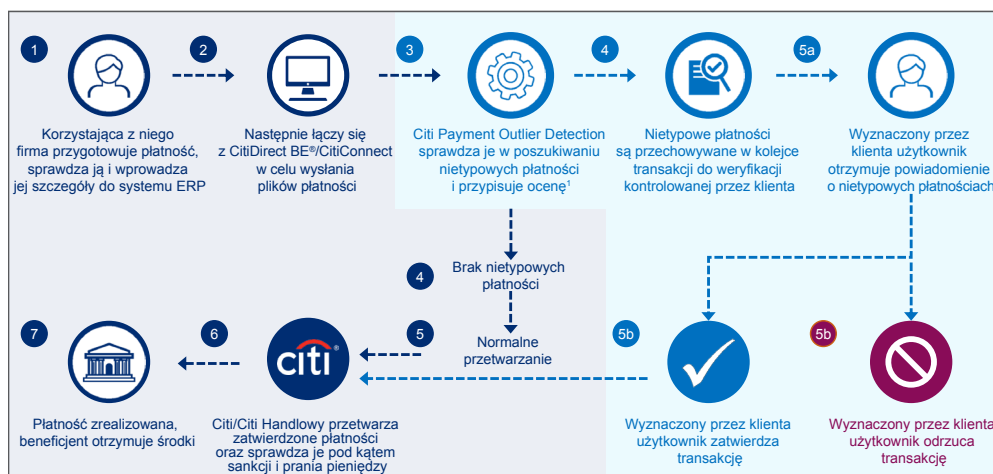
1

2

3

4

5a

Korzystająca z niego firma przygotowuje płatność, sprawdza ją i wprowadza jej szczegóły do systemu ERP

Następnie łączy się z CitiDirect BE®/CitiConnect w celu wysłania plików płatności

Citi Payment Outlier Detection sprawdza je w poszukiwaniu nietypowych płatności i przypisuje ocenę$^1$

Nietypowe płatności są przechowywane w kolejce transakcji do weryfikacji kontrolowanej przez klienta

Wyznaczony przez klienta użytkownik otrzymuje powiadomienie o nietypowych płatnościach

4

Brak nietypowych płatności

5

Normalne przetwarzanie

7

6

citi®

5b

5b

Płatność zrealizowana, beneficjent otrzymuje środki

Citi/Citi Handlowy przetwarza zatwierdzone płatności oraz sprawdza je pod kątem sankcji i prania pieniędzy

Wyznaczony przez klienta użytkownik zatwierdza transakcję

Wyznaczony przez klienta użytkownik odrzuca transakcję